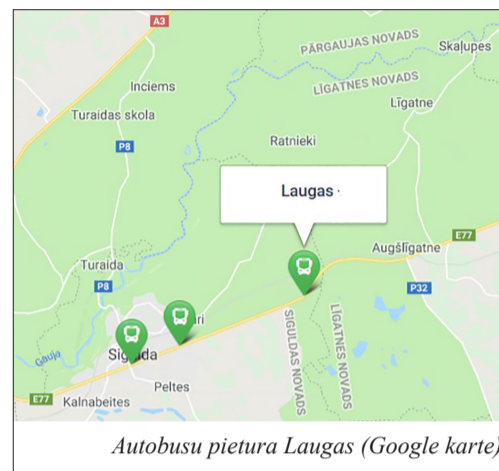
A3
PĀRGAUJAS NOVADS
Skaļupes
LĪGATNES NOVADS
Inciems
Līgatne
Turaidas skola
P8
Ratnieki
Laugas ·
E77
Augšlīgatne
Turaida
P8
P32
SIGULDAS NOVADS
LĪGATNES NOVADS
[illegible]ri
Gauja
Sigulda
Peltes
E77
Kalnabeites

Autobusu pietura Laugas (Google karte)